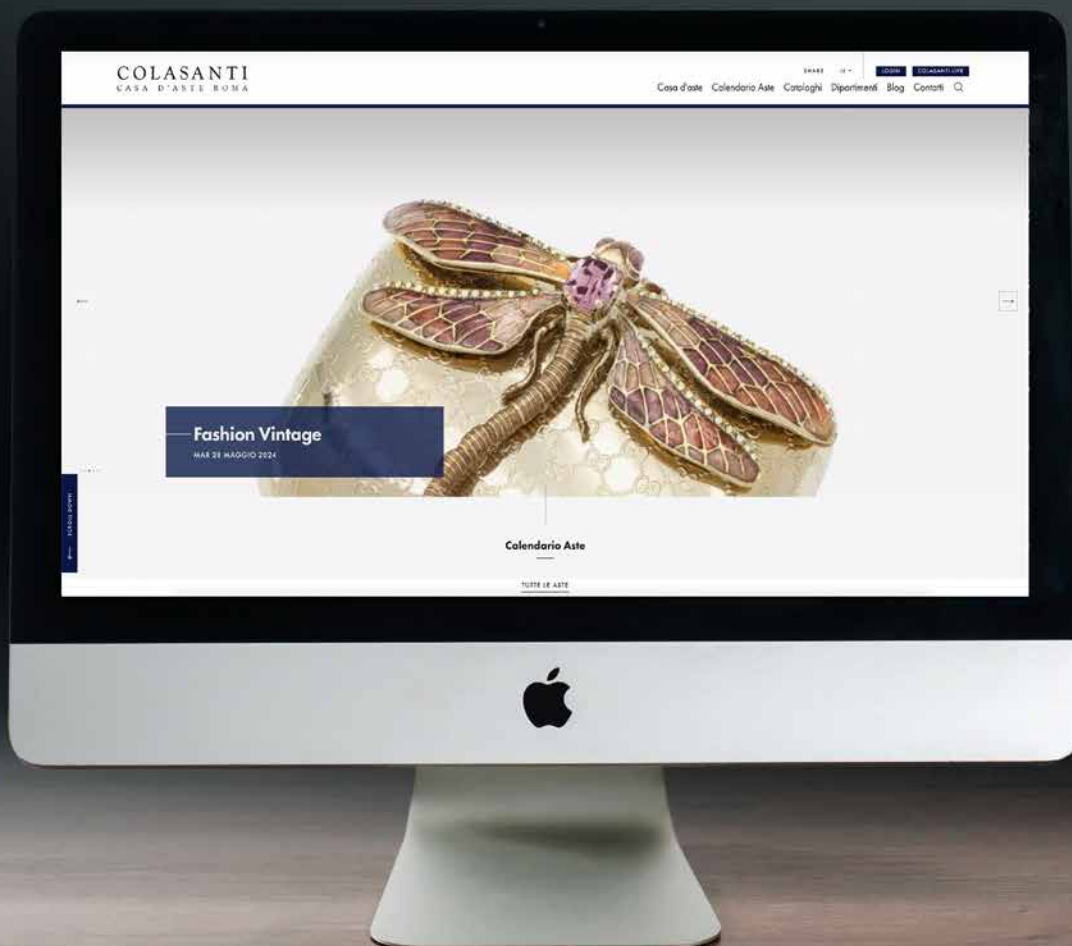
COLASANTI
CASA D'ASTE ROMA

SHARE IT LOGIN COLASANTI LIVE

Casa d'aste Calendario Aste Cataloghi Dipartimenti Blog Contatti

Fashion Vintage
MAR 28 MAGGIO 2024

SCROLL DOWN

Calendario Aste

TUTTE LE ASTE